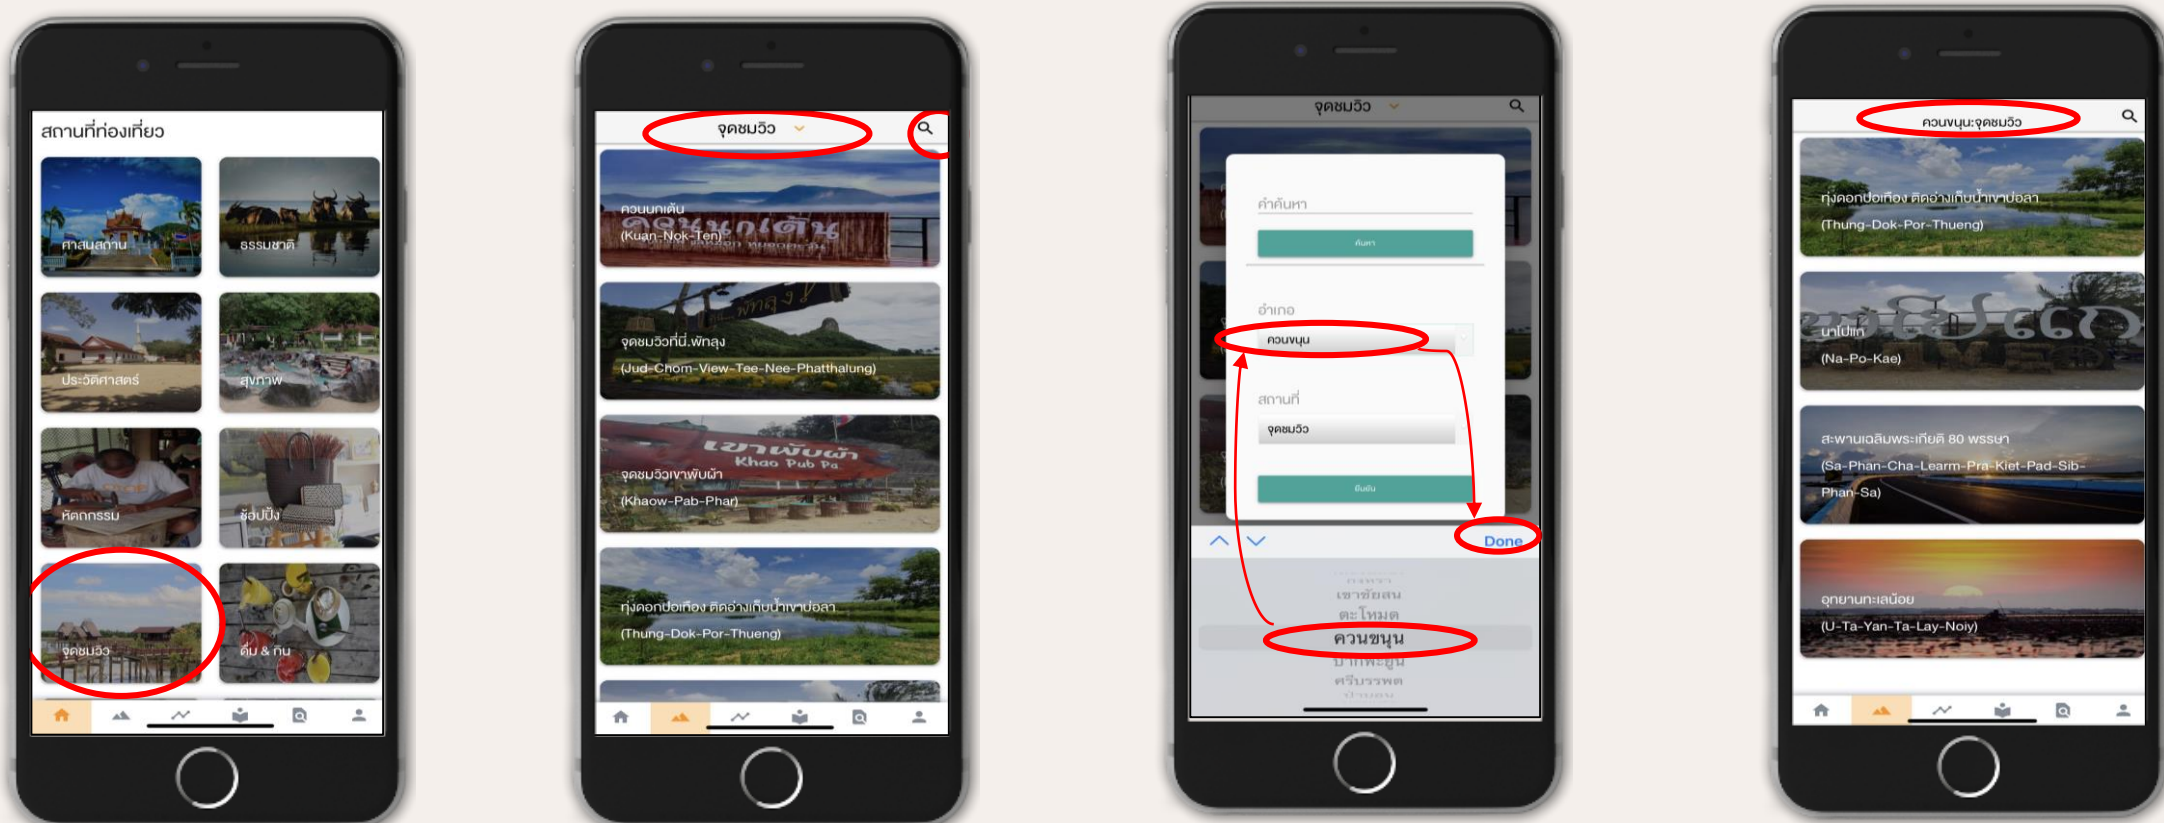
สถานที่ท่องเที่ยว

ศาสนสถาน

ธรรมชาติ

ประวัติศาสตร์

สุขภาพ

หัตถกรรม

ช้อปปิ้ง

จุดชมวิว

ดื่ม & กิน

จุดชมวิว

ควนนกเต้น
(Kuan-Nok-Ten)

จุดชมวิวที่นี่.พัทลุง
(Jud-Chom-View-Tee-Nee-Phatthalung)

จุดชมวิวเขาพับผ้า
(Khaow-Pab-Phar)

ทุ่งดอกปอเทือง ติดอ่างเก็บน้ำเขาปอลา
(Thung-Dok-Por-Thueng)

จุดชมวิว

คำค้นหา

ค้นหา

อำเภอ

ควนขนุน

สถานที่

จุดชมวิว

ยืนยัน

Done

เขาชัยสน
ตะโหมด
ควนขนุน
ป่าพะยอม
ศรีบรรพต

ควนขนุน:จุดชมวิว

ทุ่งดอกปอเทือง ติดอ่างเก็บน้ำเขาปอลา
(Thung-Dok-Por-Thueng)

นาโปแก
(Na-Po-Kae)

สะพานเฉลิมพระเกียรติ 80 พรรษา
(Sa-Phan-Cha-Learm-Pra-Kiet-Pad-Sib-Phan-Sa)

อุทยานทะเลน้อย
(U-Ta-Yan-Ta-Lay-Noiy)